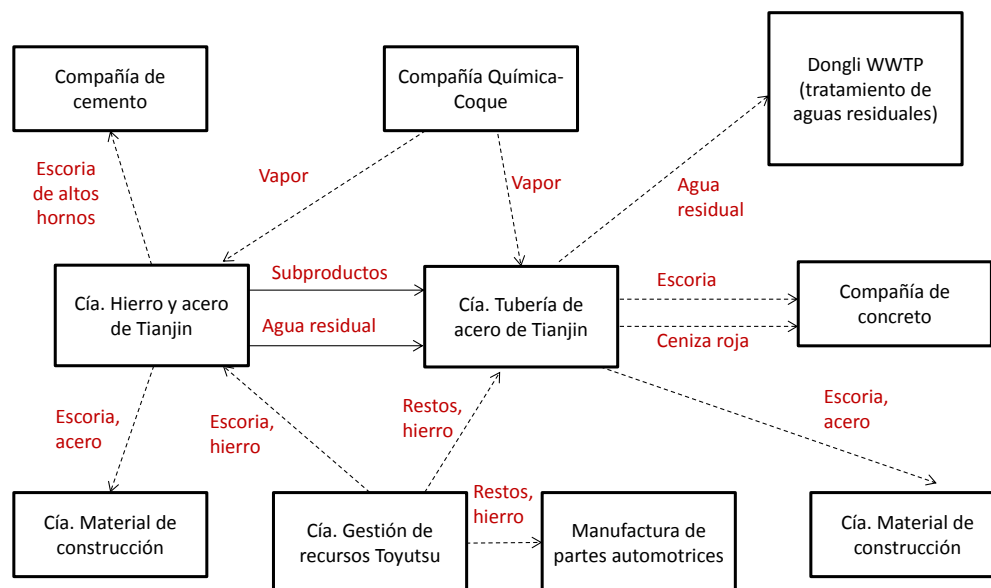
Compañía de cemento

Compañía Química-Coque

Dongli WWTP (tratamiento de aguas residuales)

Escoria de altos hornos

Vapor

Vapor

Agua residual

Cía. Hierro y acero de Tianjin

Subproductos

Agua residual

Cía. Tubería de acero de Tianjin

Escoria

Ceniza roja

Compañía de concreto

Escoria, acero

Escoria, hierro

Restos, hierro

Escoria, acero

Cía. Material de construcción

Cía. Gestión de recursos Toyutsu

Restos, hierro

Manufactura de partes automotrices

Cía. Material de construcción